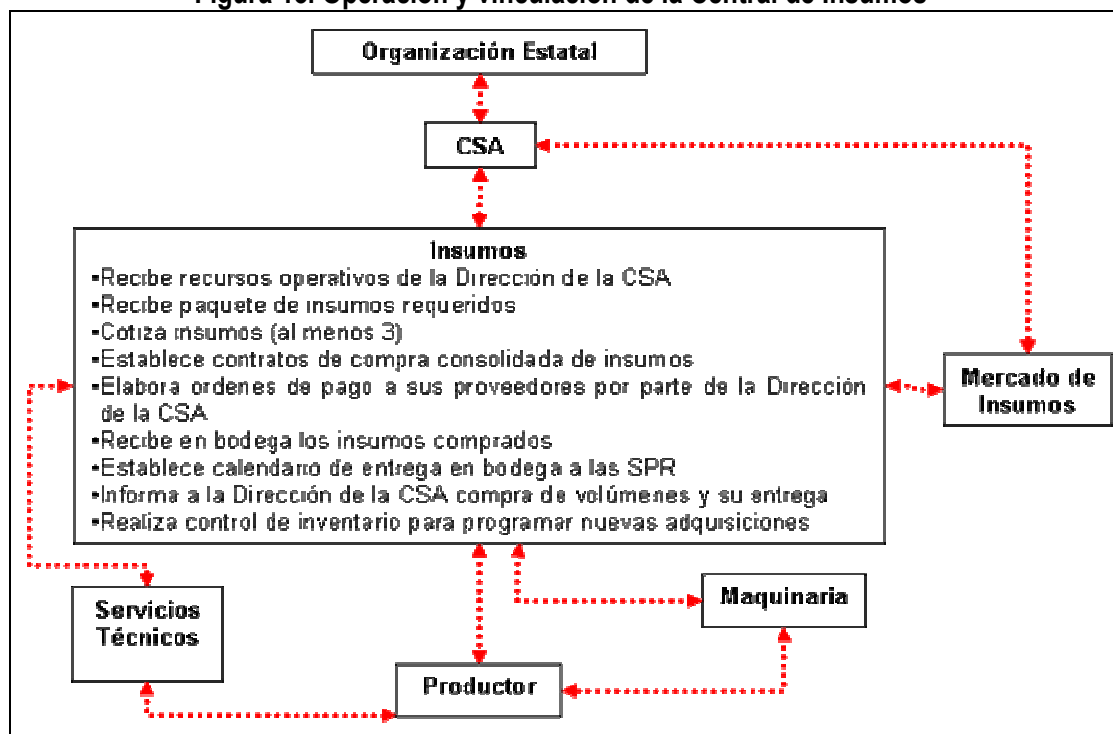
Figura 13. Operación y vinculación de la Central de Insumos

Organización Estatal

CSA

Insumos
•Recibe recursos operativos de la Dirección de la CSA
•Recibe paquete de insumos requeridos
•Cotiza insumos (al menos 3)
•Establece contratos de compra consolidada de insumos
•Elabora ordenes de pago a sus proveedores por parte de la Dirección de la CSA
•Recibe en bodega los insumos comprados
•Establece calendario de entrega en bodega a las SPR
•Informa a la Dirección de la CSA compra de volúmenes y su entrega
•Realiza control de inventario para programar nuevas adquisiciones

Mercado de Insumos

Servicios Técnicos

Maquinaria

Productor